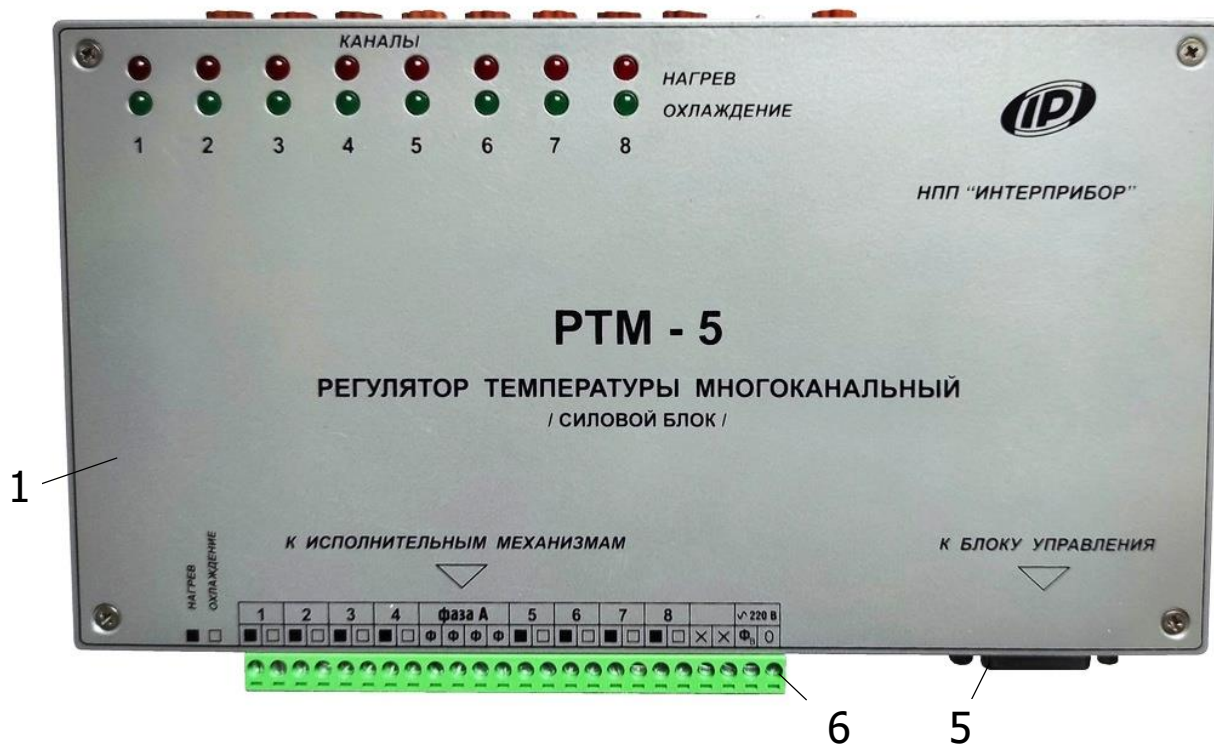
КАНАЛЫ

НАГРЕВ

ОХЛАЖДЕНИЕ

1 2 3 4 5 6 7 8

НПП "ИНТЕРПРИБОР"

РТМ - 5

РЕГУЛЯТОР ТЕМПЕРАТУРЫ МНОГОКАНАЛЬНЫЙ

/ СИЛОВОЙ БЛОК /

1

НАГРЕВ ОХЛАЖДЕНИЕ

К ИСПОЛНИТЕЛЬНЫМ МЕХАНИЗМАМ

К БЛОКУ УПРАВЛЕНИЯ

| 1 | | 2 | | 3 | | 4 | | фаза А | | | | 5 | | 6 | | 7 | | 8 | | | | ~220 В | |
|---|---|---|---|---|---|---|---|---|---|---|---|---|---|---|---|---|---|---|---|---|---|---|---|
| ■ | □ | ■ | □ | ■ | □ | ■ | □ | Ф | Ф | Ф | Ф | ■ | □ | ■ | □ | ■ | □ | ■ | □ | × | × | $Ф_0$ | 0 |

6

5